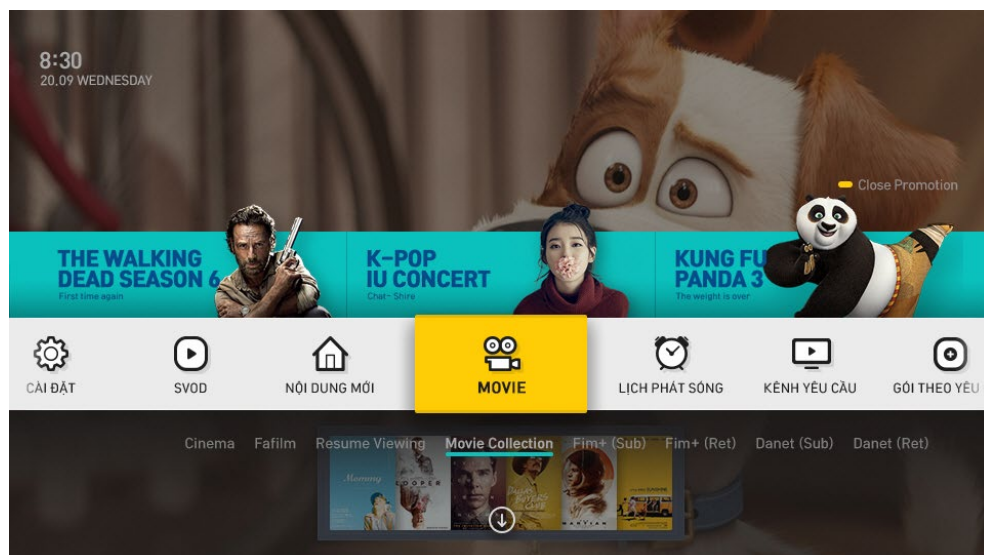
8:30
20.09 WEDNESDAY

Close Promotion

THE WALKING DEAD SEASON 6
First time again

K-POP IU CONCERT
Chat- Shire

KUNG FU PANDA 3
The weight is over

CÀI ĐẶT
SVOD
NỘI DUNG MỚI
MOVIE
LỊCH PHÁT SÓNG
KÊNH YÊU CẦU
GÓI THEO YÊU

Cinema
Fafilm
Resume Viewing
Movie Collection
Fim+ (Sub)
Fim+ (Ret)
Danet (Sub)
Danet (Ret)

COOPER